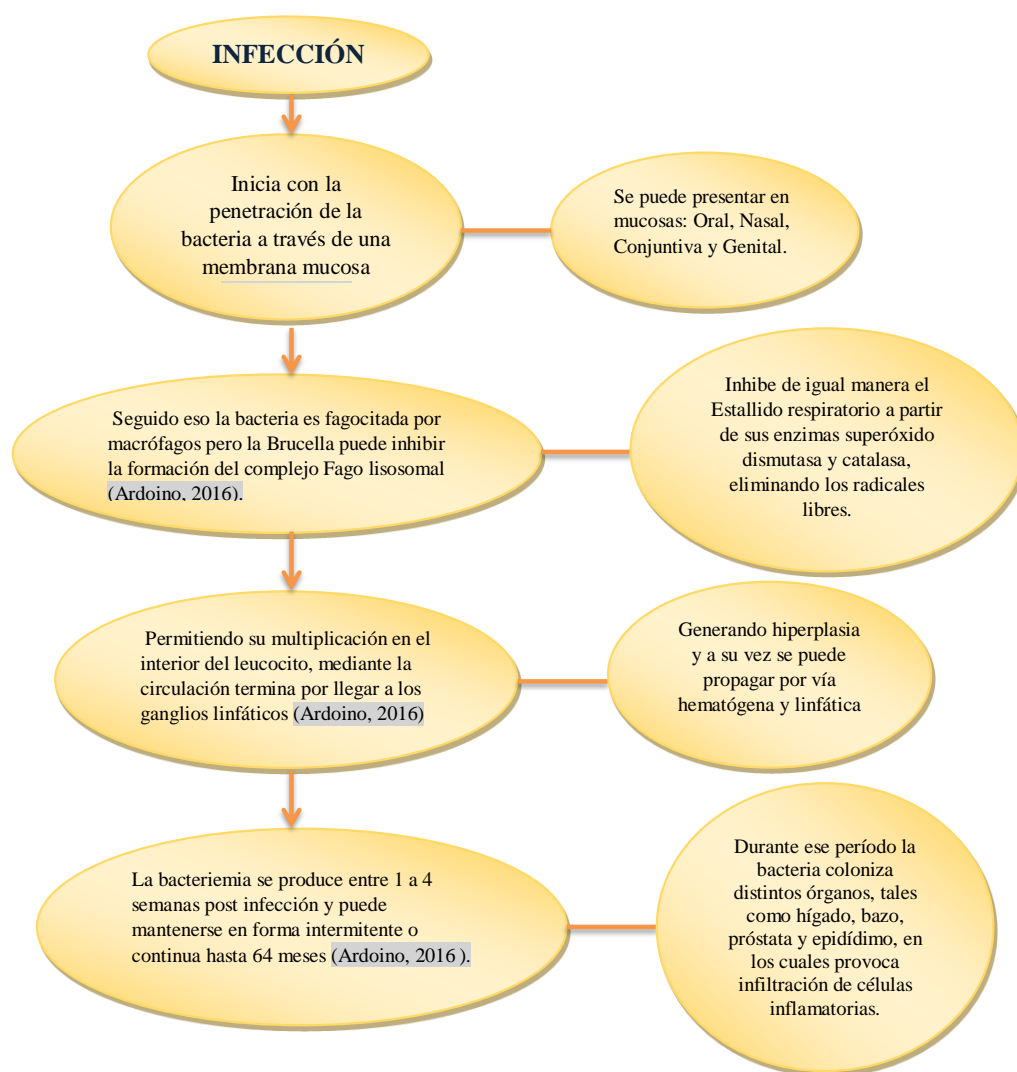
INFECCIÓN

Inicia con la penetración de la bacteria a través de una membrana mucosa

Se puede presentar en mucosas: Oral, Nasal, Conjuntiva y Genital.

Seguido eso la bacteria es fagocitada por macrófagos pero la Brucella puede inhibir la formación del complejo Fago lisosomal (Ardoino, 2016).

Inhibe de igual manera el Estallido respiratorio a partir de sus enzimas superóxido dismutasa y catalasa, eliminando los radicales libres.

Permitiendo su multiplicación en el interior del leucocito, mediante la circulación termina por llegar a los ganglios linfáticos (Ardoino, 2016)

Generando hiperplasia y a su vez se puede propagar por vía hematógena y linfática

La bacteriemia se produce entre 1 a 4 semanas post infección y puede mantenerse en forma intermitente o continua hasta 64 meses (Ardoino, 2016 ).

Durante ese período la bacteria coloniza distintos órganos, tales como hígado, bazo, próstata y epidídimo, en los cuales provoca infiltración de células inflamatorias.